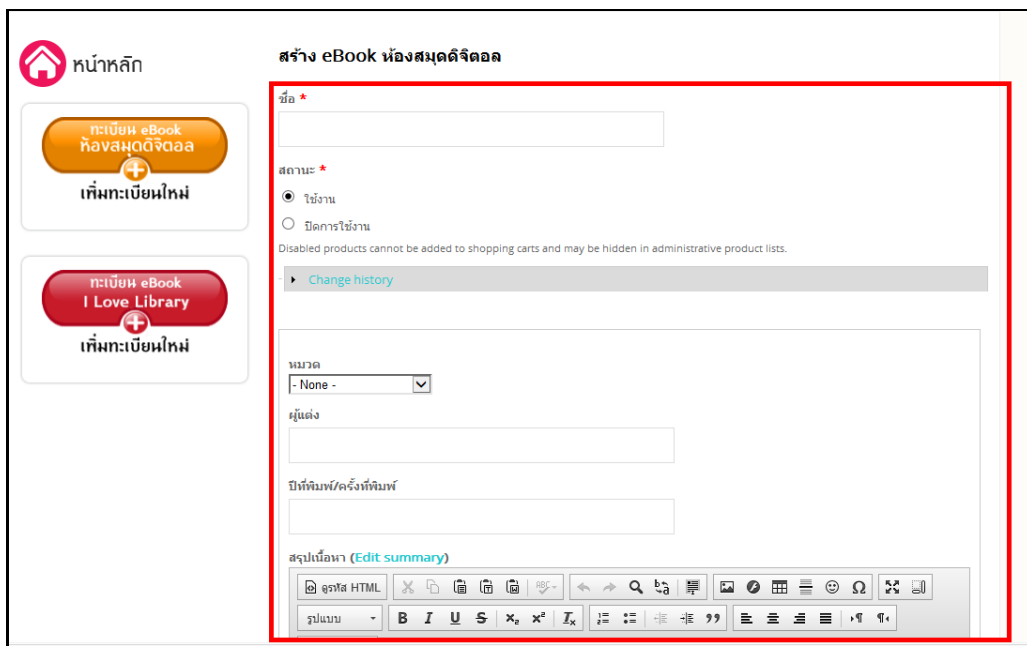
หน้าหลัก

ทะเบียน eBook
ห้องสมุดดิจิตอล

เพิ่มทะเบียนใหม่

ทะเบียน eBook
I Love Library

เพิ่มทะเบียนใหม่

สร้าง eBook ห้องสมุดดิจิตอล

ชื่อ *

สถานะ *

ใช้งาน

ปิดการใช้งาน

Disabled products cannot be added to shopping carts and may be hidden in administrative product lists.

Change history

หมวด

- None -

ผู้แต่ง

ปีที่พิมพ์/ครั้งที่พิมพ์

สรุปเนื้อหา (Edit summary)

ดูรหัส HTML

รูปแบบ

B I U S $x_2$ $x^2$ $I_x$

99